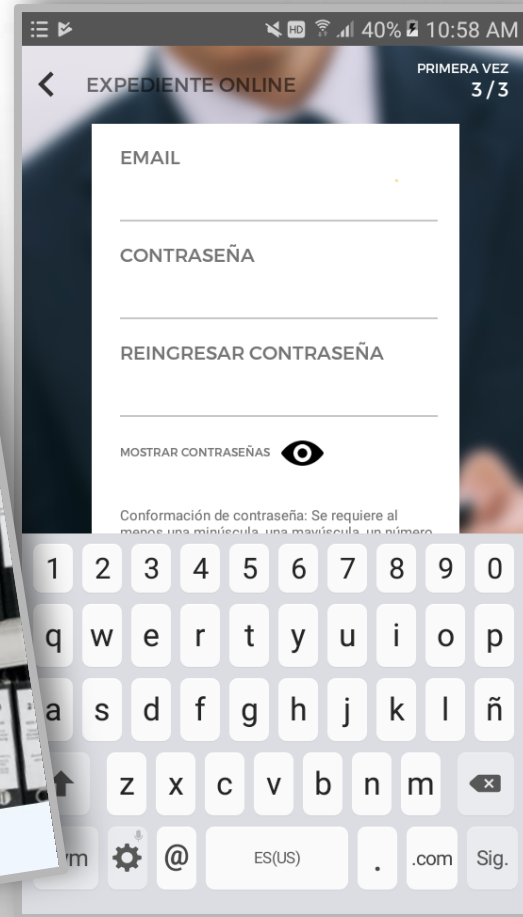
HD 40% 10:58 AM

EXPEDIENTE ONLINE

PRIMERA VEZ
3/3

EMAIL

CONTRASEÑA

REINGRESAR CONTRASEÑA

MOSTRAR CONTRASEÑAS

Conformación de contraseña: Se requiere al menos una minúscula, una mayúscula, un número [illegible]

1 2 3 4 5 6 7 8 9 0
q w e r t y u i o p
a s d f g h j k l ñ
z x c v b n m
@ ES(US) . .com Sig.